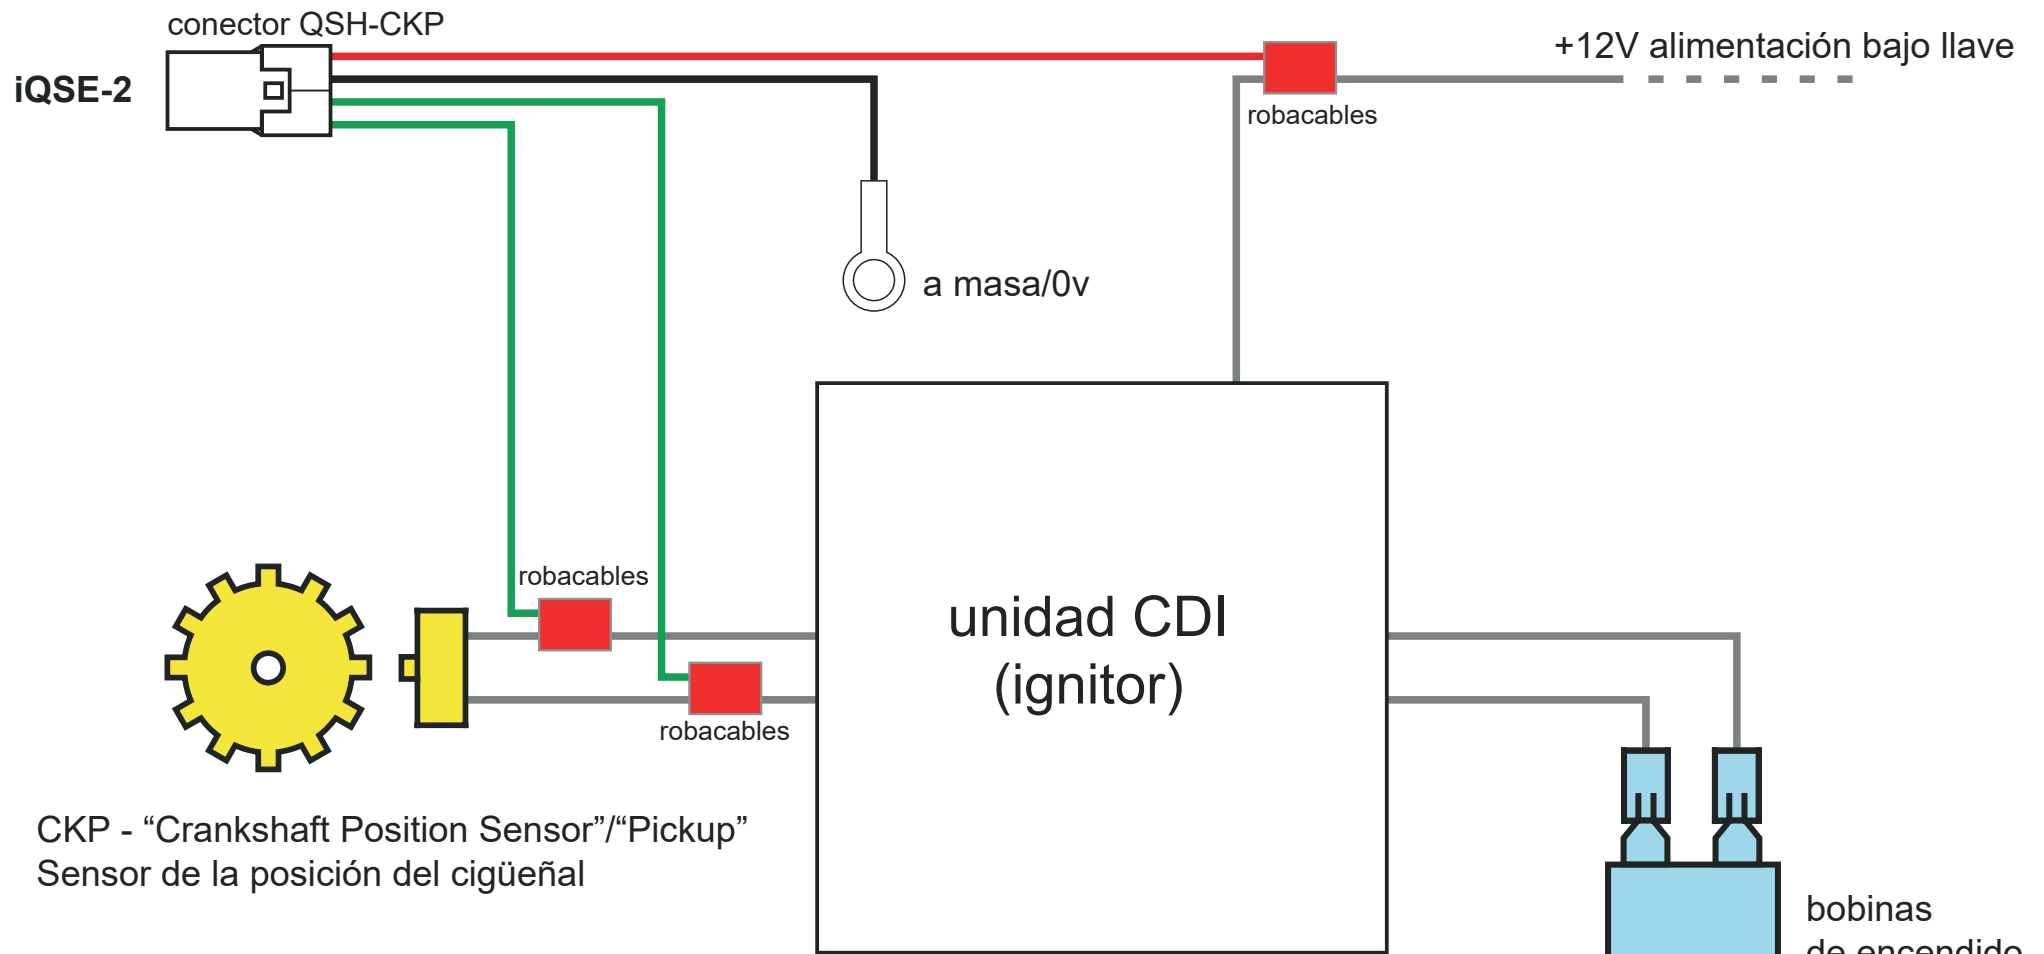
conector QSH-CKP

iQSE-2

+12V alimentación bajo llave

robacables

a masa/0v

robacables

robacables

unidad CDI
(ignitor)

CKP - “Crankshaft Position Sensor”/“Pickup”
Sensor de la posición del cigüeñal

bobinas
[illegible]